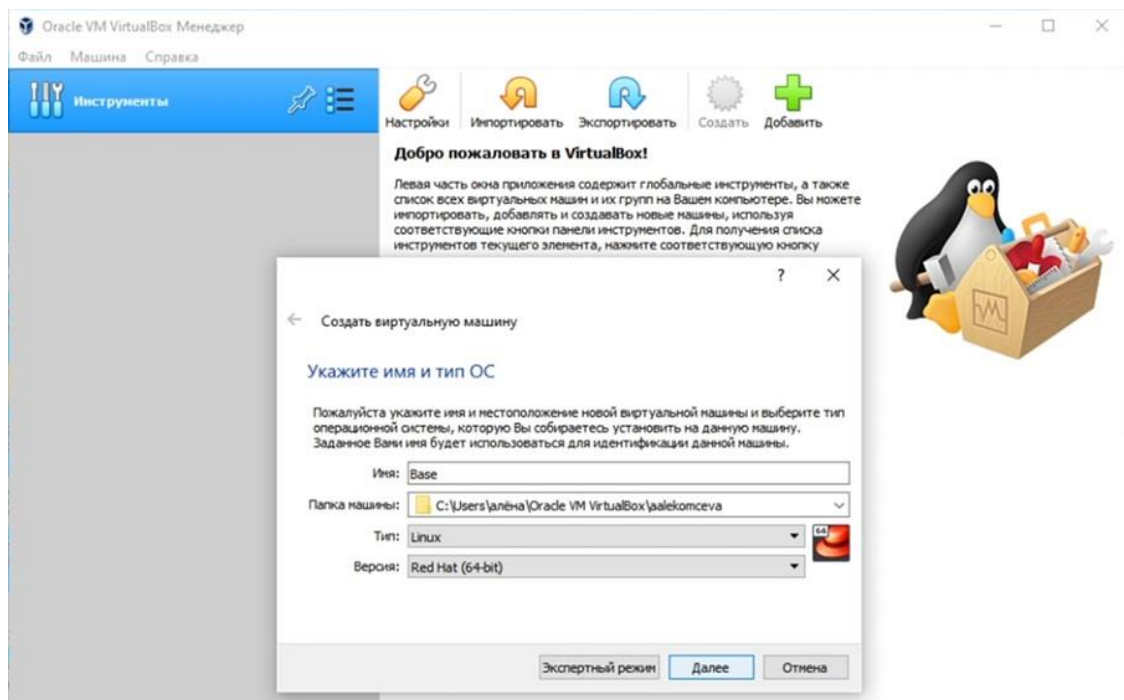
Oracle VM VirtualBox Менеджер

Файл Машина Справка

Инструменты

Настройки Импортировать Экспортировать Создать Добавить

Добро пожаловать в VirtualBox!

Левая часть окна приложения содержит глобальные инструменты, а также список всех виртуальных машин и их групп на Вашем компьютере. Вы можете импортировать, добавлять и создавать новые машины, используя соответствующие кнопки панели инструментов. Для получения списка инструментов текущего элемента, нажмите соответствующую кнопку

?

Создать виртуальную машину

Укажите имя и тип ОС

Пожалуйста укажите имя и местоположение новой виртуальной машины и выберите тип операционной системы, которую Вы собираетесь установить на данную машину. Заданное Вами имя будет использоваться для идентификации данной машины.

Имя: Base

Папка машины: C:\Users\алёна\Oracle VM VirtualBox\aalekomceva

Тип: Linux

Версия: Red Hat (64-bit)

64

Экспертный режим Далее Отмена